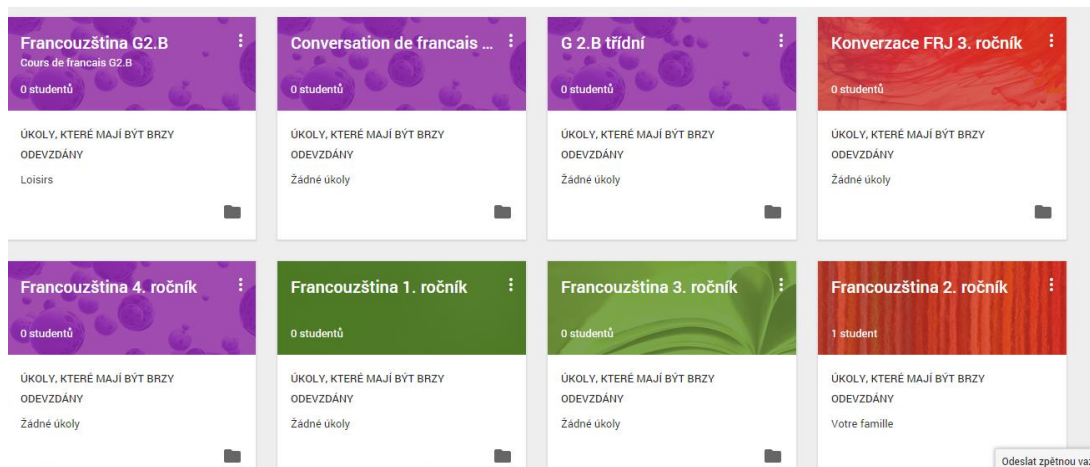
Francouzština G2.B
Cours de francais G2.B
0 studentů
ÚKOLY, KTERÉ MAJÍ BÝT BRZY ODEVZDÁNY
Loisirs

Conversation de francais ...
0 studentů
ÚKOLY, KTERÉ MAJÍ BÝT BRZY ODEVZDÁNY
Žádné úkoly

G 2.B třídní
0 studentů
ÚKOLY, KTERÉ MAJÍ BÝT BRZY ODEVZDÁNY
Žádné úkoly

Konverzace FRJ 3. ročník
0 studentů
ÚKOLY, KTERÉ MAJÍ BÝT BRZY ODEVZDÁNY
Žádné úkoly

Francouzština 4. ročník
0 studentů
ÚKOLY, KTERÉ MAJÍ BÝT BRZY ODEVZDÁNY
Žádné úkoly

Francouzština 1. ročník
0 studentů
ÚKOLY, KTERÉ MAJÍ BÝT BRZY ODEVZDÁNY
Žádné úkoly

Francouzština 3. ročník
0 studentů
ÚKOLY, KTERÉ MAJÍ BÝT BRZY ODEVZDÁNY
Žádné úkoly

Francouzština 2. ročník
1 student
ÚKOLY, KTERÉ MAJÍ BÝT BRZY ODEVZDÁNY
Votre famille

Odeslat zpětnou va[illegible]